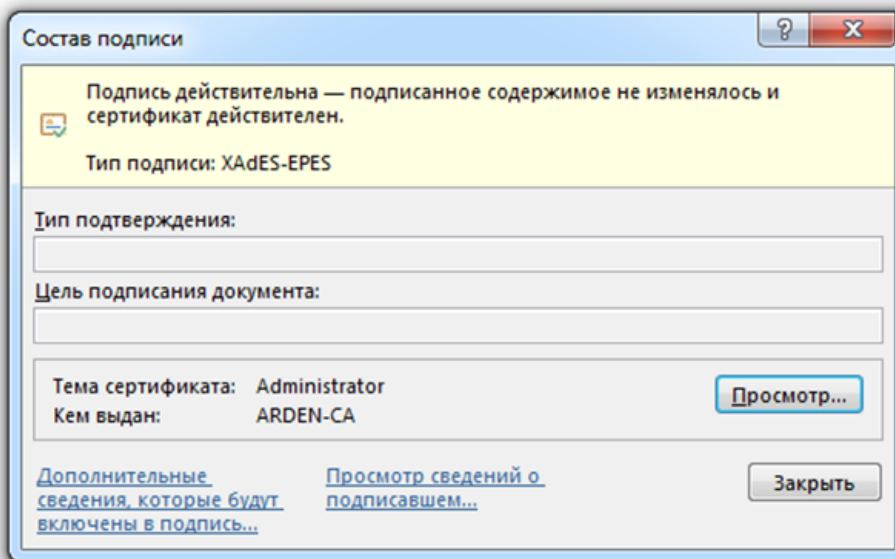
Состав подписи

?

X

Подпись действительна — подписанное содержимое не изменялось и сертификат действителен.

Тип подписи: XAdES-EPES

Тип подтверждения:

Цель подписания документа:

Тема сертификата: Administrator
Кем выдан: ARDEN-CA

Просмотр...

Дополнительные сведения, которые будут включены в подпись...

Просмотр сведений о подписавшем...

Закрыть